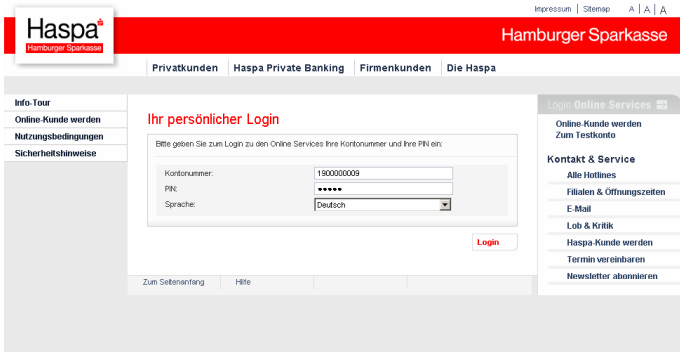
Impressum | Sitemap A | A | A

Haspa
Hamburger Sparkasse

Hamburger Sparkasse

Privatkunden Haspa Private Banking Firmenkunden Die Haspa

Info-Tour
Online-Kunde werden
Nutzungsbedingungen
Sicherheitshinweise

Ihr persönlicher Login

Bitte geben Sie zum Login zu den Online Services Ihre Kontonummer und Ihre PIN ein:

Kontonummer: 1900000009
PIN: •••••
Sprache: Deutsch

Login

Zum Seitenanfang Hilfe

Login Online Services

Online-Kunde werden
Zum Testkonto

Kontakt & Service
Alle Hotlines
Filialen & Öffnungszeiten
E-Mail
Lob & Kritik
Haspa-Kunde werden
Termin vereinbaren
Newsletter abonnieren